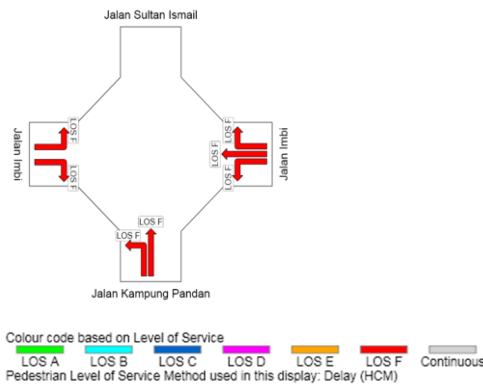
Jalan Sultan Ismail

Jalan Imbi

LOS F

LOS F

LOS F

LOS F

LOS F

Jalan Imbi

LOS F

LOS F

Jalan Kampung Pandan

Colour code based on Level of Service

LOS A LOS B LOS C LOS D LOS E LOS F Continuous

Pedestrian Level of Service Method used in this display: Delay (HCM)